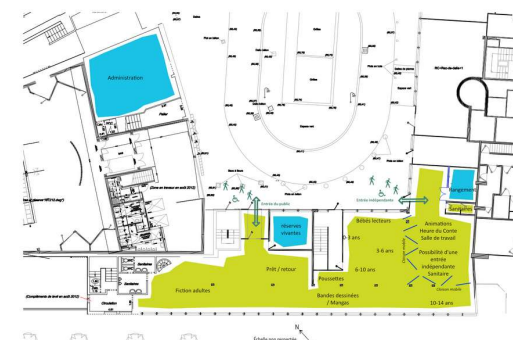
Administration

Entrée du public

Entrée indépendante

Rangement

Sanitaires

réserves mobiles

Bébés lecteurs

0-3 ans

3-6 ans

6-10 ans

Animations
Heure du Conte
Salle de travail

Possibilité d'une entrée indépendante
Sanitaire

Prêt / retour

Poussettes

Fiction adultes

Bandes dessinées / Mangas

10-14 ans

Circulation

N

Échelle non respectée